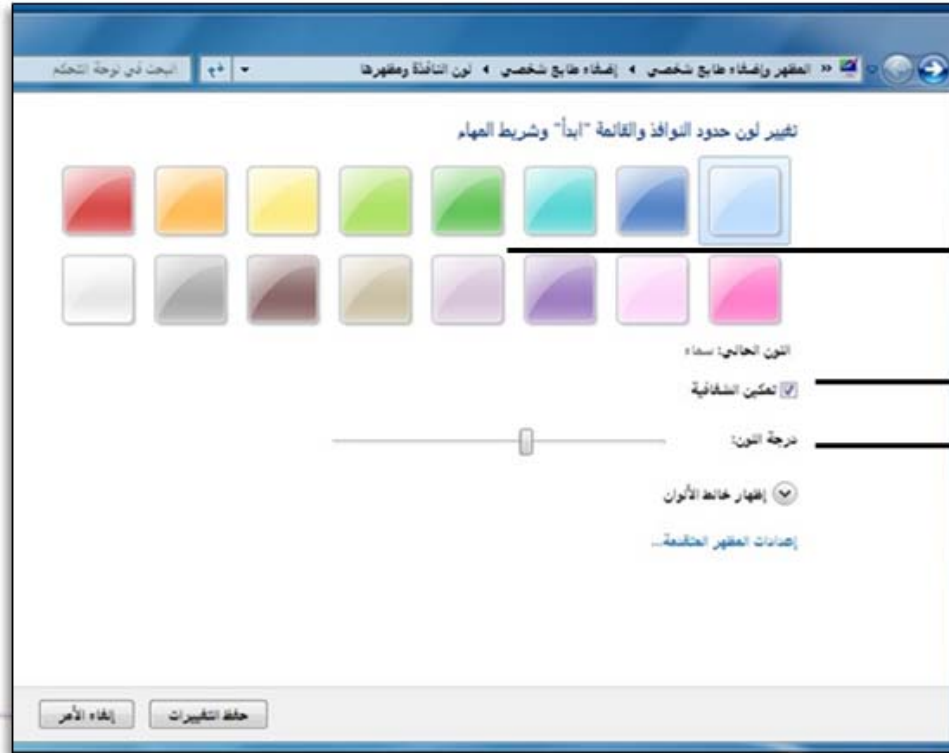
« المظهر وإضفاء طابع شخصي ◄ إضفاء طابع شخصي ◄ لون النافذة ومظهرها

البحث في لوحة التحكم

تغيير لون حدود النوافذ والقائمة "ابدأ" وشريط المهام

اللون الحالي: سماء

تمكين الشفافية

درجة اللون:

إظهار خالط الألوان

إعدادات المظهر المتقدمة...

حفظ التغييرات

إلغاء الأمر